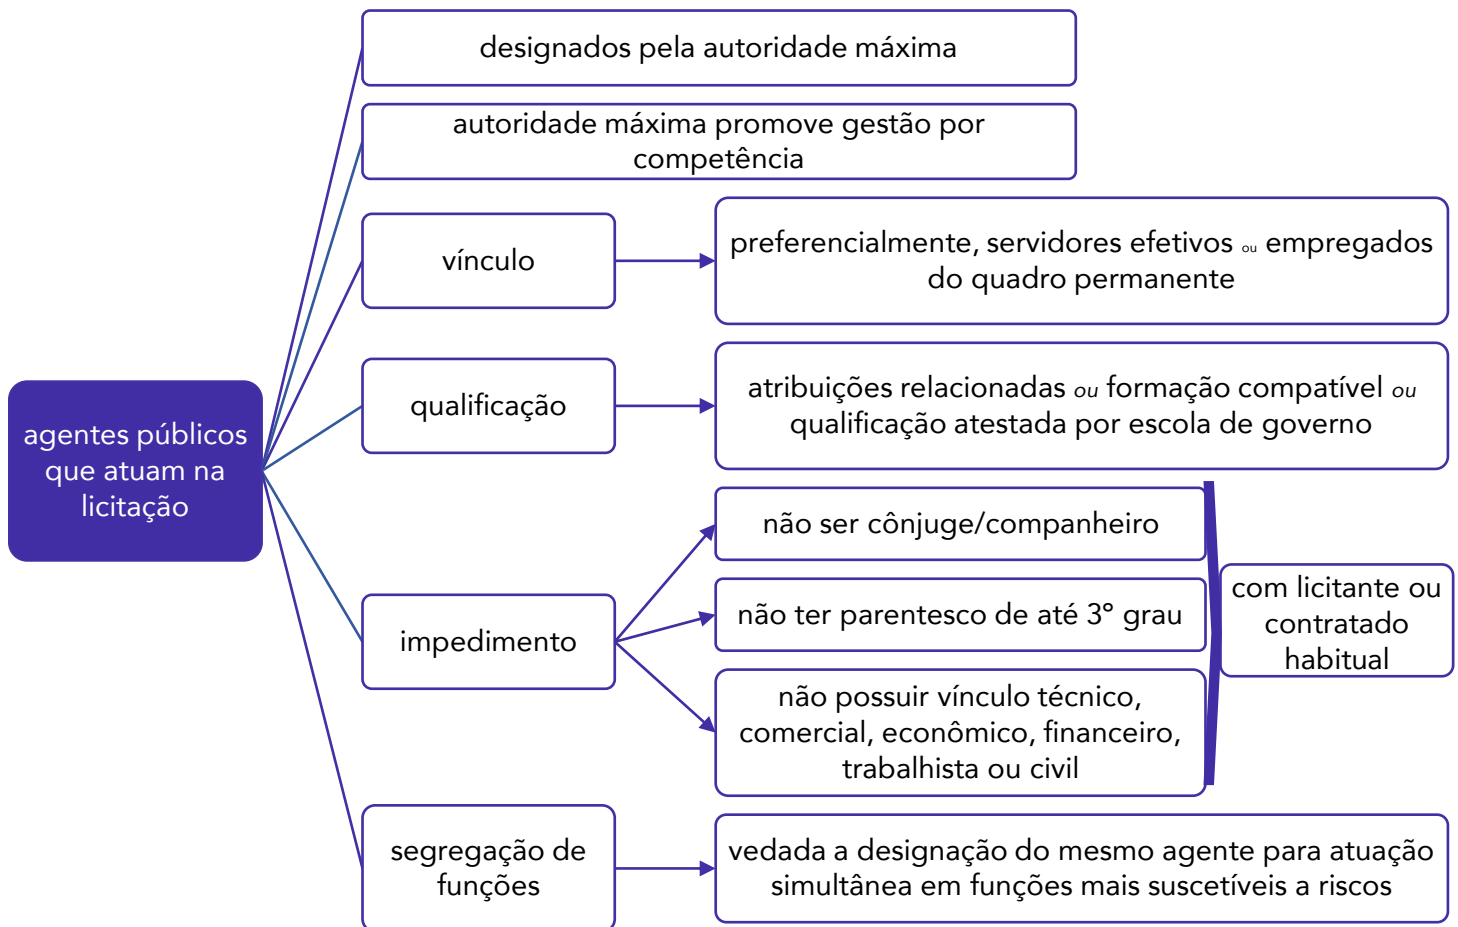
agentes públicos que atuam na licitação

designados pela autoridade máxima

autoridade máxima promove gestão por competência

vínculo

preferencialmente, servidores efetivos ou empregados do quadro permanente

qualificação

atribuições relacionadas ou formação compatível ou qualificação atestada por escola de governo

impedimento

não ser cônjuge/companheiro

não ter parentesco de até 3° grau

não possuir vínculo técnico, comercial, econômico, financeiro, trabalhista ou civil

com licitante ou contratado habitual

segregação de funções

vedada a designação do mesmo agente para atuação simultânea em funções mais suscetíveis a riscos